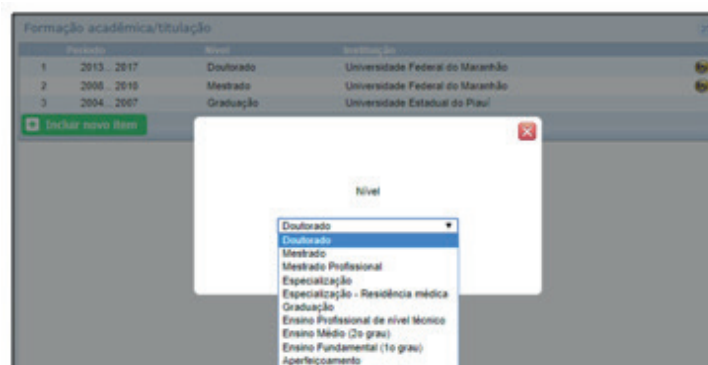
Formação acadêmica/titulação

| | Período | Nível | Instituição |
|---|---|---|---|
| 1 | 2013 .. 2017 | Doutorado | Universidade Federal do Maranhão |
| 2 | 2008 .. 2010 | Mestrado | Universidade Federal do Maranhão |
| 3 | 2004 .. 2007 | Graduação | Universidade Estadual do Piauí |

Incluir novo item

Nível

Doutorado

Doutorado
Mestrado
Mestrado Profissional
Especialização
Especialização - Residência médica
Graduação
Ensino Profissional de nível técnico
Ensino Médio (2o grau)
Ensino Fundamental (1o grau)
Aperfeiçoamento